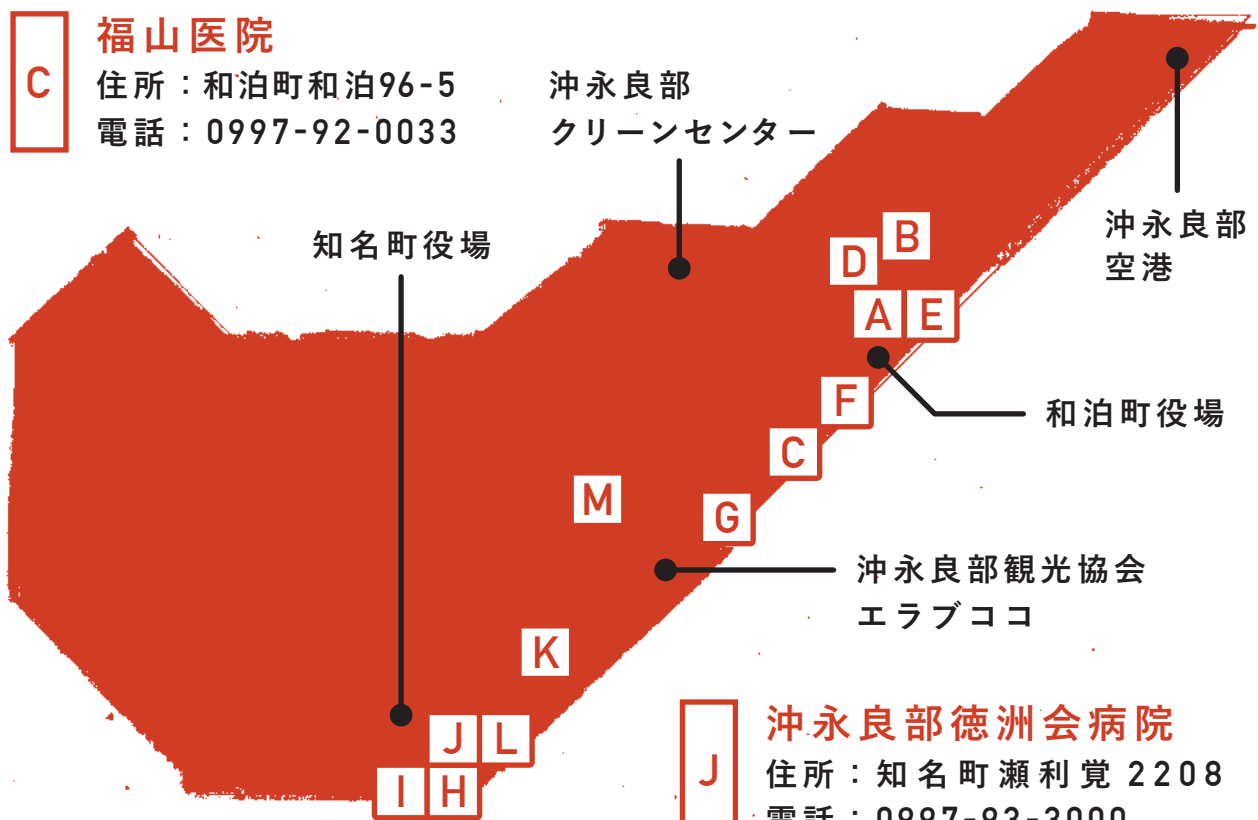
C
福山医院
住所：和泊町和泊96-5
電話：0997-92-0033

沖永良部
クリーンセンター

知名町役場

沖永良部
空港

B
D
A
E
F
C
M
G
K
J
L
I
H

和泊町役場

沖永良部観光協会
エラブココ

J
沖永良部徳洲会病院
住所：知名町瀬利覚 2208
電話：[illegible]